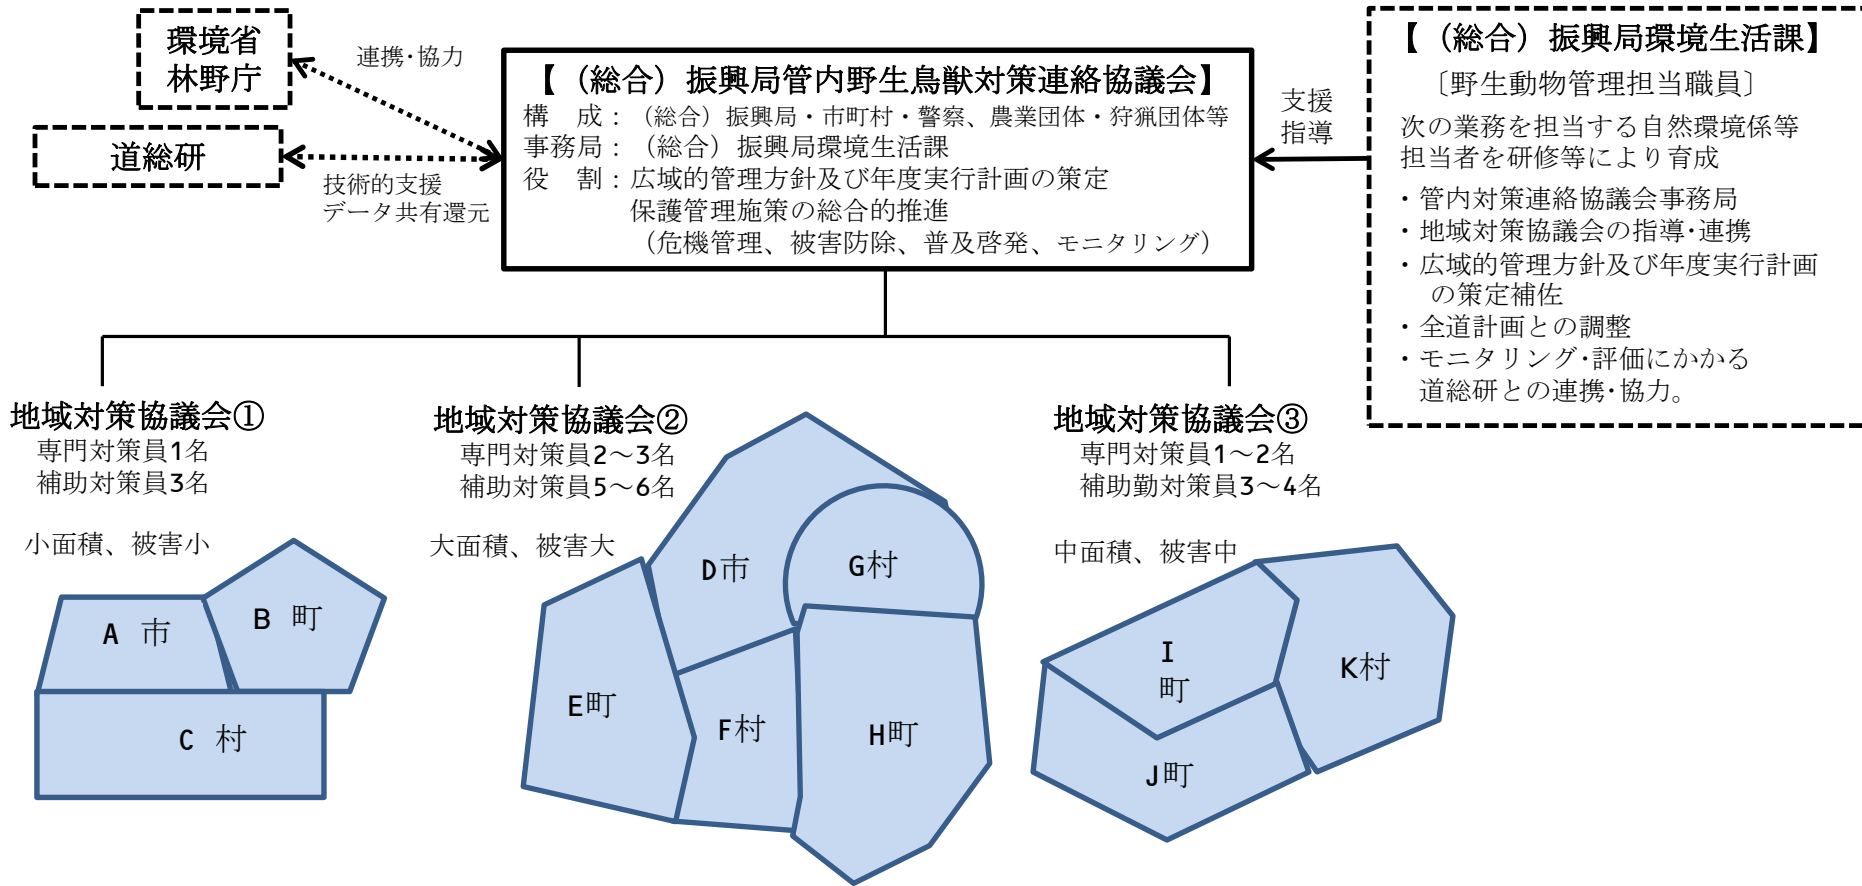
環境省
林野庁

連携･協力

道総研

技術的支援
データ共有還元

【（総合）振興局管内野生鳥獣対策連絡協議会】
構　成：（総合）振興局・市町村・警察、農業団体・狩猟団体等
事務局：（総合）振興局環境生活課
役　割：広域的管理方針及び年度実行計画の策定
保護管理施策の総合的推進
（危機管理、被害防除、普及啓発、モニタリング）

支援
指導

【（総合）振興局環境生活課】
〔野生動物管理担当職員〕
次の業務を担当する自然環境係等担当者を研修等により育成
・管内対策連絡協議会事務局
・地域対策協議会の指導･連携
・広域的管理方針及び年度実行計画の策定補佐
・全道計画との調整
・モニタリング･評価にかかる道総研との連携･協力。

地域対策協議会①
専門対策員1名
補助対策員3名

小面積、被害小

A　市
B　町
C　村

地域対策協議会②
専門対策員2～3名
補助対策員5～6名

大面積、被害大

D市
G村
E町
F村
H町

地域対策協議会③
専門対策員1～2名
補助勤対策員3～4名

中面積、被害中

I
町
K村
J町